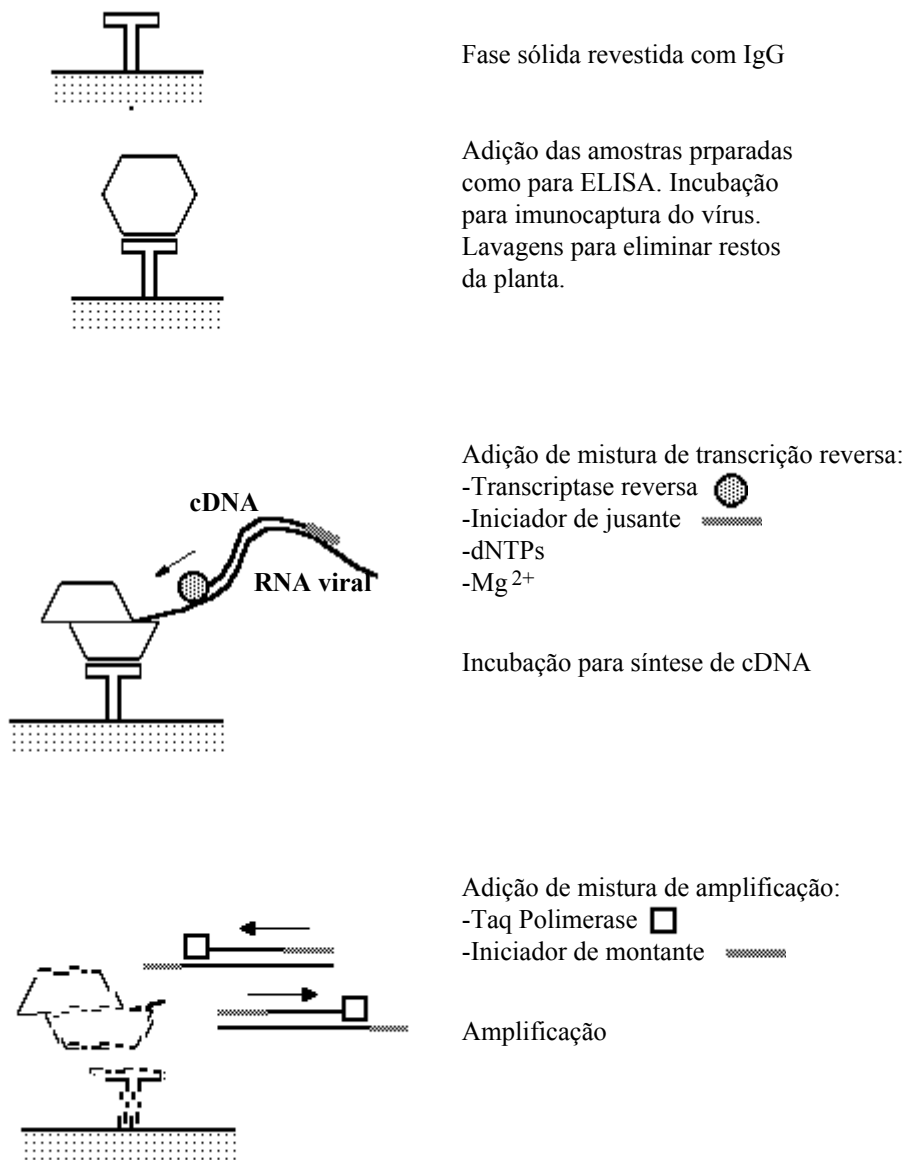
Fase sólida revestida com IgG

Adição das amostras prparadas como para ELISA. Incubação para imunocaptura do vírus. Lavagens para eliminar restos da planta.

cDNA

RNA viral

Adição de mistura de transcrição reversa:
-Transcriptase reversa
-Iniciador de jusante
-dNTPs
-$Mg^{2+}$

Incubação para síntese de cDNA

Adição de mistura de amplificação:
-Taq Polimerase
-Iniciador de montante

Amplificação